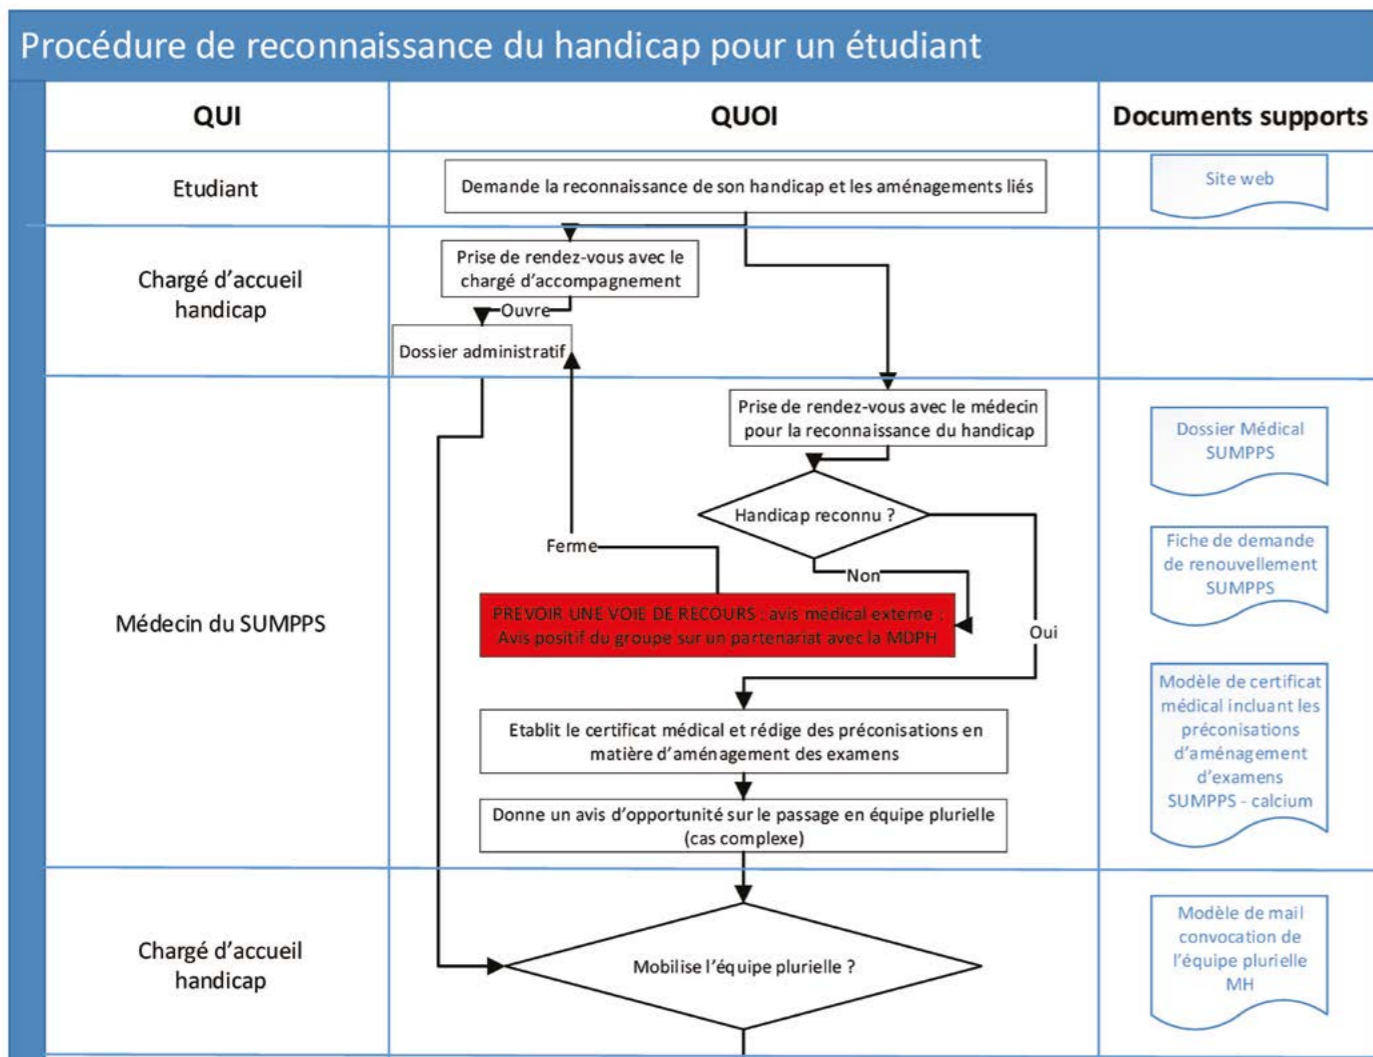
Procédure de reconnaissance du handicap pour un étudiant

| QUI | QUOI | Documents supports |
|---|---|---|
| Etudiant | Demande la reconnaissance de son handicap et les aménagements liés | Site web |
| Chargé d'accueil handicap | Prise de rendez-vous avec le chargé d'accompagnement<br>Ouvre<br>Dossier administratif | |
| Médecin du SUMPPS | Prise de rendez-vous avec le médecin pour la reconnaissance du handicap<br>Handicap reconnu ?<br>Non<br>Oui<br>Ferme<br>PREVOIR UNE VOIE DE RECOURS : avis médical externe ; Avis positif du groupe sur un partenariat avec la MDPH<br>Etablit le certificat médical et rédige des préconisations en matière d'aménagement des examens<br>Donne un avis d'opportunité sur le passage en équipe plurielle (cas complexe) | Dossier Médical SUMPPS<br>Fiche de demande de renouvellement SUMPPS<br>Modèle de certificat médical incluant les préconisations d'aménagement d'examens SUMPPS - calcium |
| Chargé d'accueil handicap | Mobilise l'équipe plurielle ? | Modèle de mail convocation de l'équipe plurielle MH |